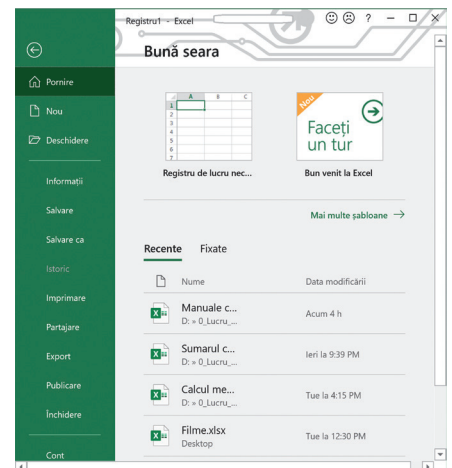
Registru1 - Excel

☺ ☹ ? – □ ✕

Bună seara

Pornire

Nou

Deschidere

Informații

Salvare

Salvare ca

Istoric

Imprimare

Partajare

Export

Publicare

Închidere

Cont

| | A | B | C |
|---|---|---|---|
| 1 | | | |
| 2 | | | |
| 3 | | | |
| 4 | | | |
| 5 | | | |
| 6 | | | |
| 7 | | | |

Registru de lucru nec...

Nou

Faceți un tur

Bun venit la Excel

Mai multe șabloane →

Recente Fixate

Nume Data modificării

Manuale c...
D: » 0_Lucru_...
Acum 4 h

Sumarul c...
D: » 0_Lucru_...
Ieri la 9:39 PM

Calcul me...
D: » 0_Lucru_...
Tue la 4:15 PM

Filme.xlsx
Desktop
Tue la 12:30 PM